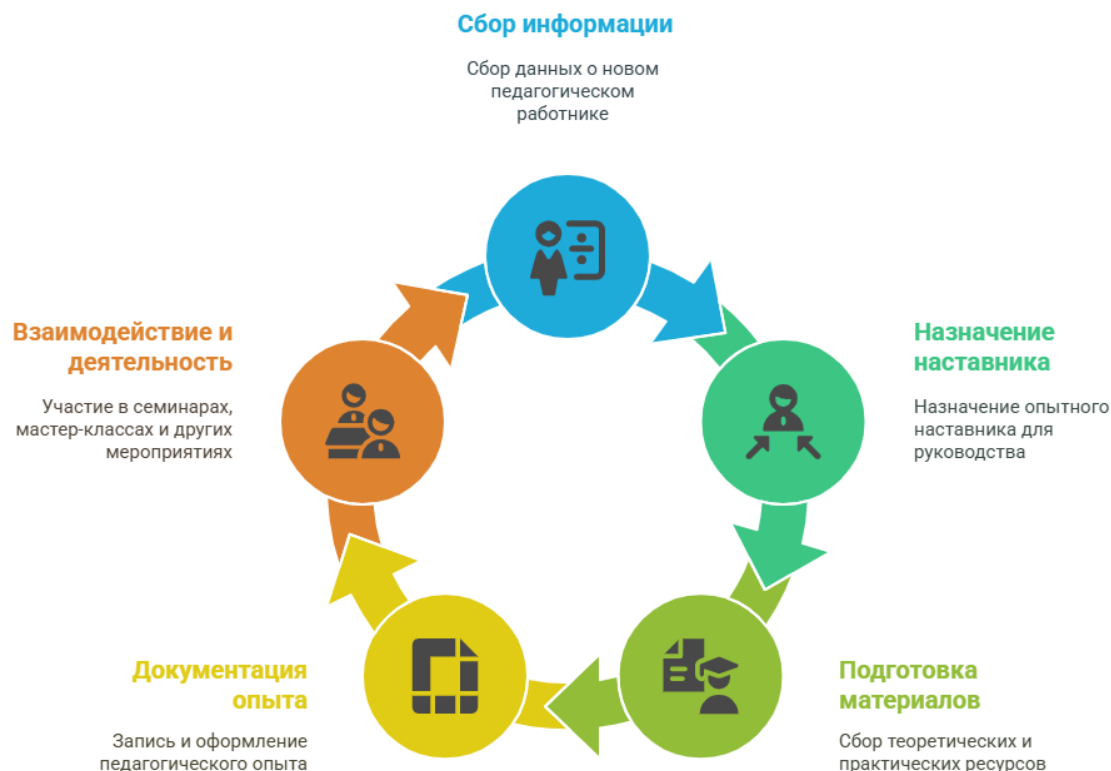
Сбор информации

Сбор данных о новом педагогическом работнике

Назначение наставника

Назначение опытного наставника для руководства

Подготовка материалов

Сбор теоретических и практических ресурсов

Документация опыта

Запись и оформление педагогического опыта

Взаимодействие и деятельность

Участие в семинарах, мастер-классах и других мероприятиях